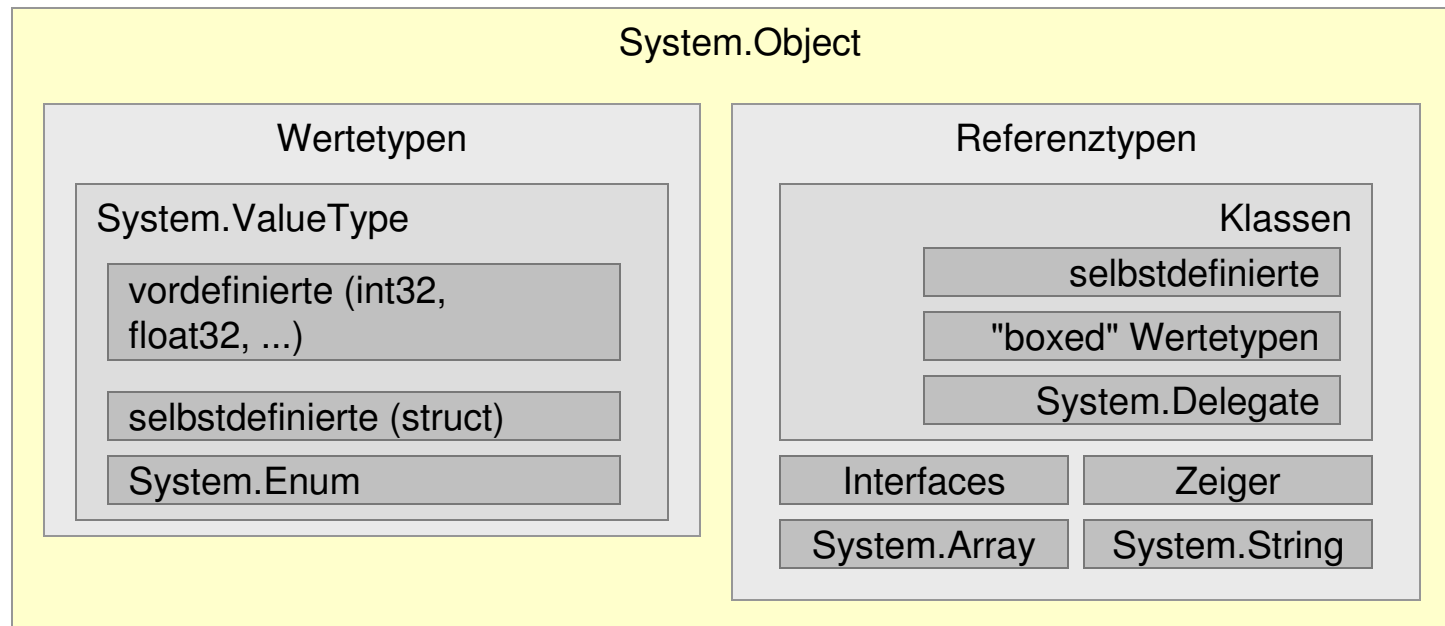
System.Object

Wertetypen

System.ValueType

vordefinierte (int32, float32, ...)

selbstdefinierte (struct)

System.Enum

Referenztypen

Klassen

selbstdefinierte

"boxed" Wertetypen

System.Delegate

Interfaces

Zeiger

System.Array

System.String